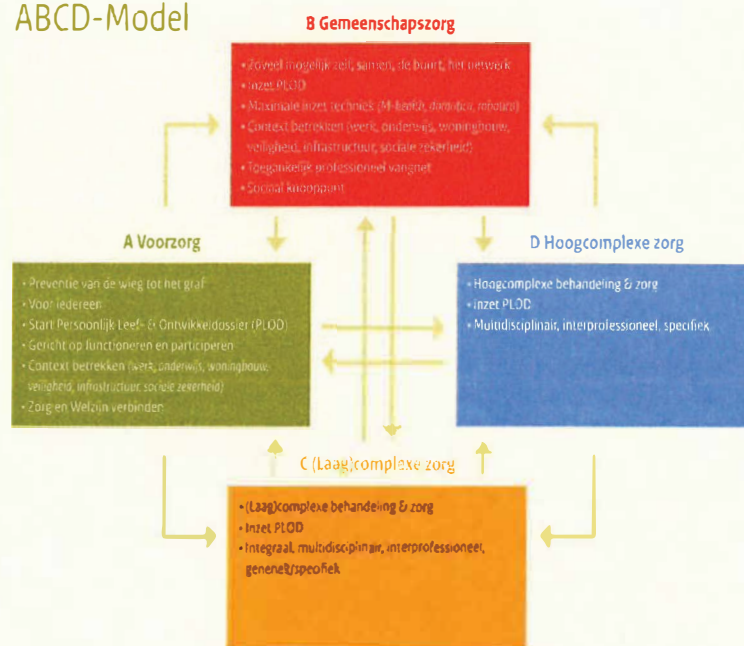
ABCD-Model

B Gemeenschapszorg

• Zoveel mogelijk zelf, samen, de buurt, het netwerk
• Inzet PLOD
• Maximale inzet techniek (M-health, domotica, robotica)
• Context betrekken (werk, onderwijs, woningbouw, veiligheid, infrastructuur, sociale zekerheid)
• Toegankelijk professioneel vangnet
• Sociaal knooppunt

A Voorzorg

• Preventie van de wieg tot het graf
• Voor iedereen
• Start Persoonlijk Leef- & Ontwikkeldossier (PLOD)
• Gericht op functioneren en participeren
• Context betrekken (werk, onderwijs, woningbouw, veiligheid, infrastructuur, sociale zekerheid)
• Zorg en Welzijn verbinden

D Hoogcomplexe zorg

• Hoogcomplexe behandeling & zorg
• Inzet PLOD
• Multidisciplinair, interprofessioneel, specifiek

C (Laag)complexe zorg

• (Laag)complexe behandeling & zorg
• Inzet PLOD
• Integraal, multidisciplinair, interprofessioneel, generiek/specifiek